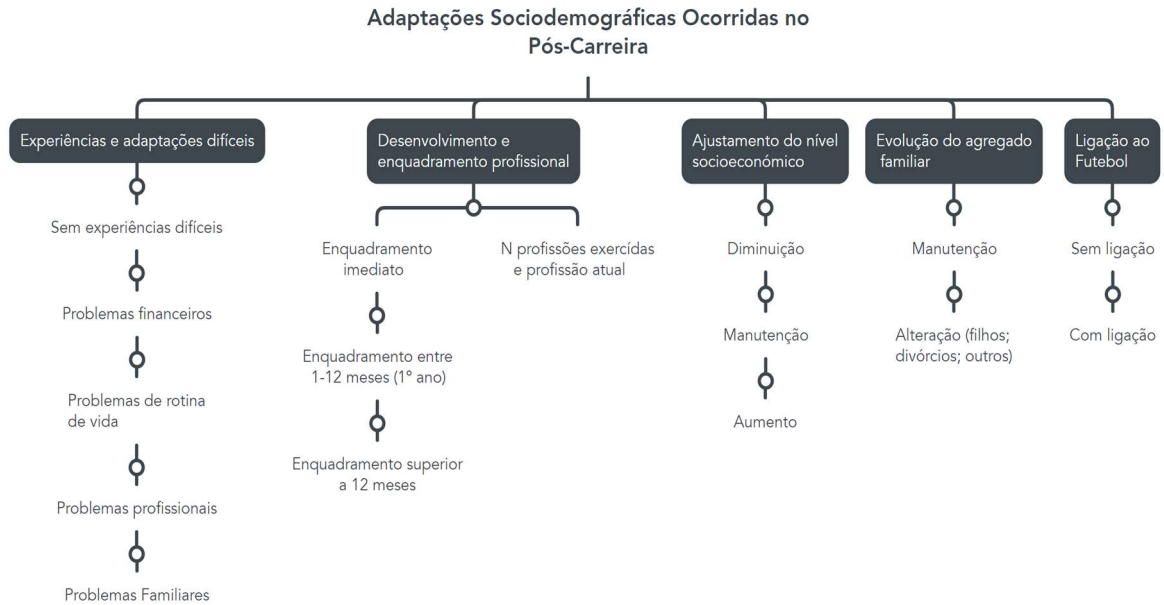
Adaptações Sociodemográficas Ocorridas no Pós-Carreira

Experiências e adaptações difíceis

Sem experiências difíceis

Problemas financeiros

Problemas de rotina de vida

Problemas profissionais

Problemas Familiares

Desenvolvimento e enquadramento profissional

Enquadramento imediato

Enquadramento entre 1-12 meses (1° ano)

Enquadramento superior a 12 meses

N profissões exercídas e profissão atual

Ajustamento do nível socioeconómico

Diminuição

Manutenção

Aumento

Evolução do agregado familiar

Manutenção

Alteração (filhos; divórcios; outros)

Ligação ao Futebol

Sem ligação

Com ligação